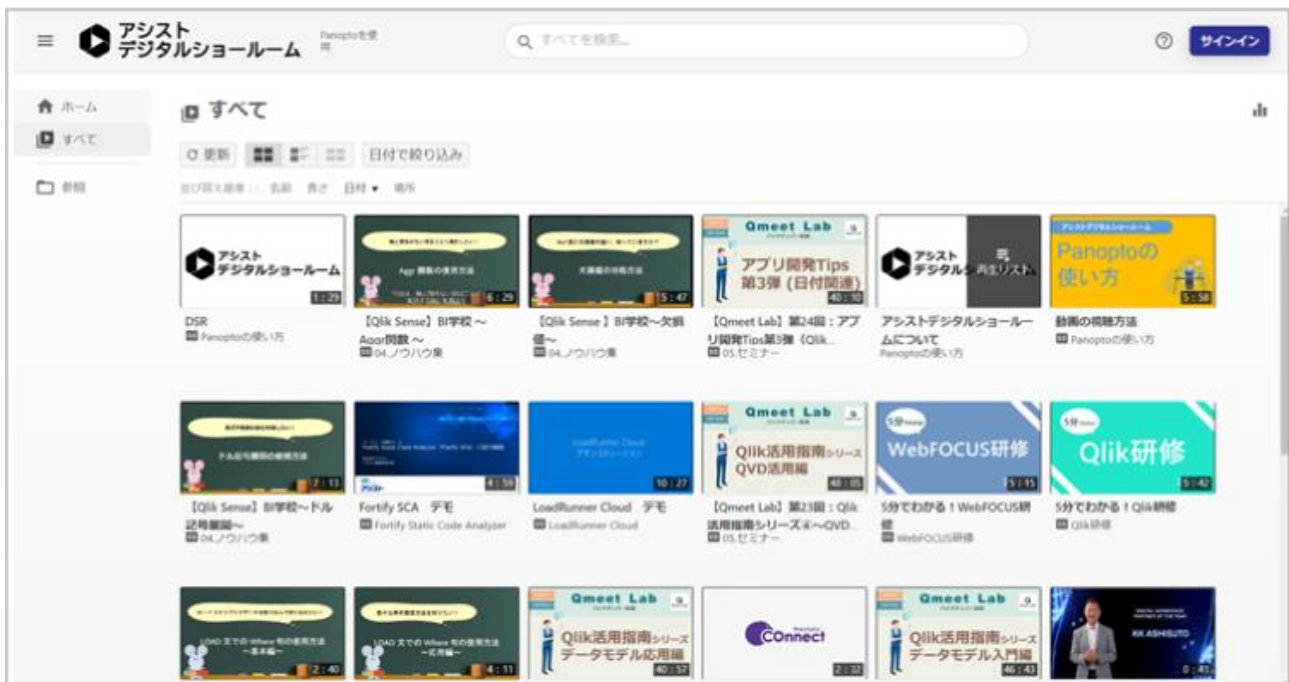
アシスト
デジタルショールーム

Panoptoを使用

すべてを検索...

サインイン

ホーム
すべて
参照

すべて

更新
日付で絞り込み

並び替え基準: 名前 長さ 日付 場所

アシスト デジタルショールーム
1:29
DSR
Panoptoの使い方

Aggr 関数の使用方法
6:29
【Qlik Sense】BI学校～Aggr関数～
04.ノウハウ集

欠損値の対処方法
5:47
【Qlik Sense】BI学校～欠損値～
04.ノウハウ集

Qmeet Lab
アプリ開発Tips 第3弾（日付関連）
40:10
【Qmeet Lab】第24回：アプリ開発Tips第3弾（Qlik...
05.セミナー

アシスト デジタルショールーム
再生リスト
アシストデジタルショールームについて
Panoptoの使い方

アシストデジタルショールーム
Panoptoの使い方
5:58
動画の視聴方法
Panoptoの使い方

ドル記号展開の使用方法
7:13
【Qlik Sense】BI学校～ドル記号展開～
04.ノウハウ集

4:59
Fortify SCA デモ
Fortify Static Code Analyzer

LoadRunner Cloud
10:27
LoadRunner Cloud デモ
LoadRunner Cloud

Qmeet Lab
Qlik活用指南シリーズ QVD活用編
48:05
【Qmeet Lab】第23回：Qlik活用指南シリーズ④～QVD...
05.セミナー

5分でわかる
WebFOCUS研修
5:15
5分でわかる！WebFOCUS研修
WebFOCUS研修

5分でわかる
Qlik研修
5:42
5分でわかる！Qlik研修
Qlik研修

LOAD 文での Where 句の使用方法 ～基本編～
2:40

LOAD 文での Where 句の使用方法 ～応用編～
4:11

Qmeet Lab
Qlik活用指南シリーズ データモデル応用編
40:57

COnnect
2:32

Qmeet Lab
Qlik活用指南シリーズ データモデル入門編
46:43

KK ASHISUTO
0:41